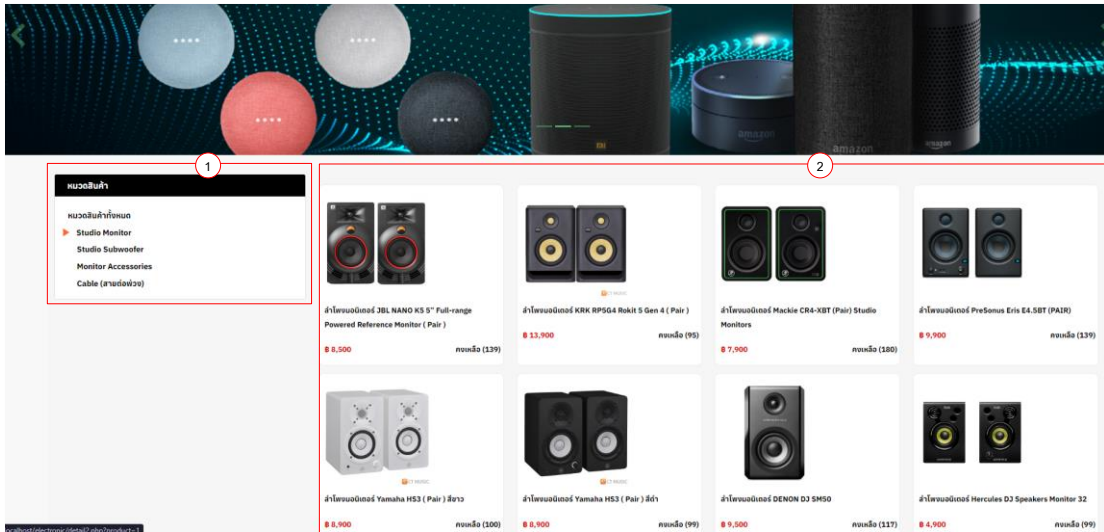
amazon

amazon

1

หมวดสินค้า

หมวดสินค้าทั้งหมด
Studio Monitor
Studio Subwoofer
Monitor Accessories
Cable (สายต่อพ่วง)

2

ลำโพงมอนิเตอร์ JBL NANO K5 5" Full-range Powered Reference Monitor ( Pair )
฿ 8,500 คงเหลือ (139)

ลำโพงมอนิเตอร์ KRK RP5G4 Rokit 5 Gen 4 ( Pair )
฿ 13,900 คงเหลือ (95)

ลำโพงมอนิเตอร์ Mackie CR4-XBT (Pair) Studio Monitors
฿ 7,900 คงเหลือ (180)

ลำโพงมอนิเตอร์ PreSonus Eris E4.5BT (PAIR)
฿ 9,900 คงเหลือ (139)

ลำโพงมอนิเตอร์ Yamaha HS3 ( Pair ) สีขาว
฿ 8,900 คงเหลือ (100)

ลำโพงมอนิเตอร์ Yamaha HS3 ( Pair ) สีดำ
฿ 8,900 คงเหลือ (99)

ลำโพงมอนิเตอร์ DENON DJ SM50
฿ 9,500 คงเหลือ (117)

ลำโพงมอนิเตอร์ Hercules DJ Speakers Monitor 32
฿ 4,900 คงเหลือ (99)

localhost/electronic/detail2.php?product=1